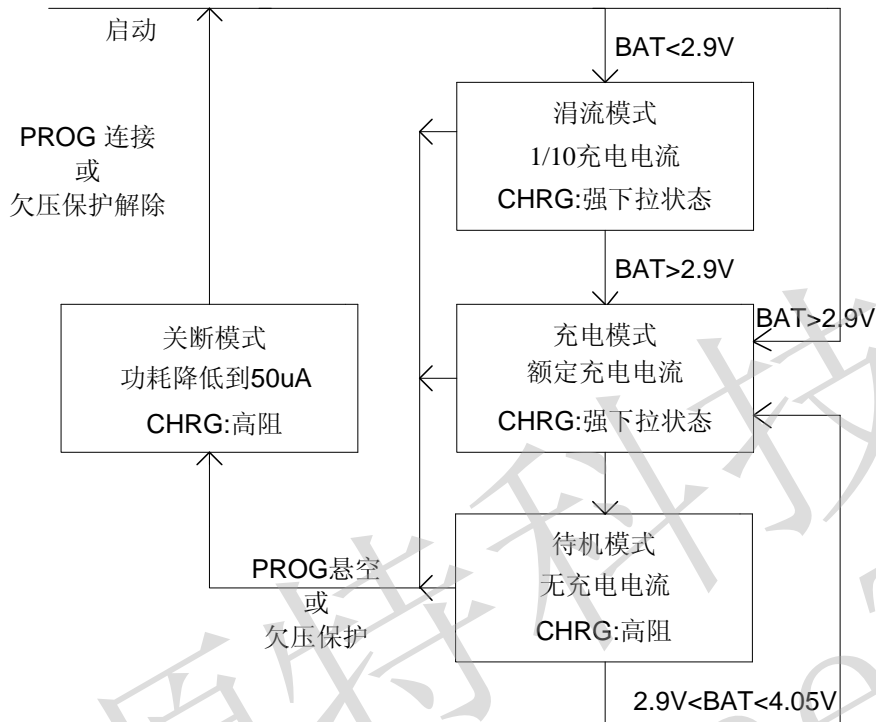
启动

BAT<2.9V

PROG 连接
或
欠压保护解除

涓流模式
1/10充电电流
CHRG:强下拉状态

BAT>2.9V

BAT>2.9V

关断模式
功耗降低到50uA
CHRG:高阻

充电模式
额定充电电流
CHRG:强下拉状态

PROG悬空
或
欠压保护

待机模式
无充电电流
CHRG:高阻

2.9V<BAT<4.05V